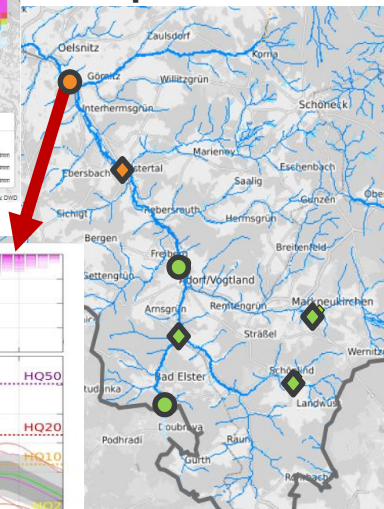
Oelsnitz
Zaulsdorf
Korna
Görnitz
Willitzgrün
Interhermsgrün
Schöneck
Marieney
Ebersbach
Tiertal
Eschenbach
Saalig
Sichigt
Rebersreuth
Gunzen
Hermsgrün
Bergen
Breitenfeld
Freiberg
Settenglin
Adorf/Vogtland
Remtengrün
Markneukirchen
Arnsgrün
Sträßel
Wernitz
Schönlind
Bad Elster
Landwüst
Studánka
Doubrava
Podhradí
Raun
Gurth
Rohrbach
HQ50
HQ20
HQ10
DWD